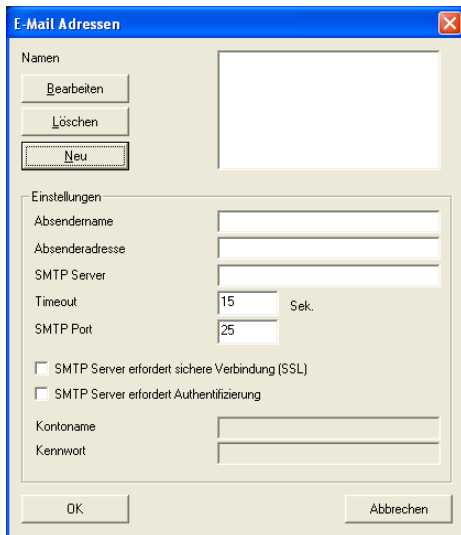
E-Mail Adressen

Namen

Bearbeiten

Löschen

Neu

Einstellungen

Absendername

Absenderadresse

SMTP Server

Timeout 15 Sek.

SMTP Port 25

SMTP Server erfordert sichere Verbindung (SSL)

SMTP Server erfordert Authentifizierung

Kontoname

Kennwort

OK

Abbrechen